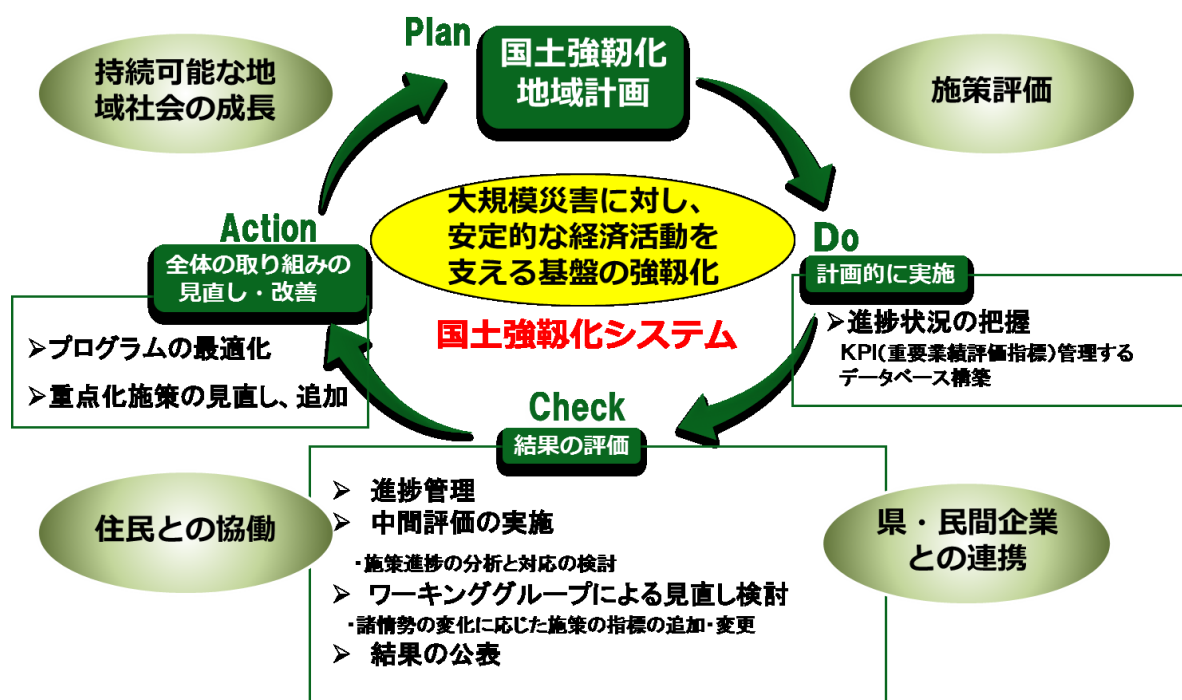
Plan

国土強靭化
地域計画

持続可能な地域社会の成長

施策評価

大規模災害に対し、
安定的な経済活動を
支える基盤の強靭化

国土強靭化システム

Action

全体の取り組みの見直し・改善

➢プログラムの最適化
➢重点化施策の見直し、追加

Do

計画的に実施

➢進捗状況の把握
KPI(重要業績評価指標)管理するデータベース構築

Check

結果の評価

➢ 進捗管理
➢ 中間評価の実施
・施策進捗の分析と対応の検討
➢ ワーキンググループによる見直し検討
・諸情勢の変化に応じた施策の指標の追加・変更
➢ 結果の公表

住民との協働

県・民間企業との連携